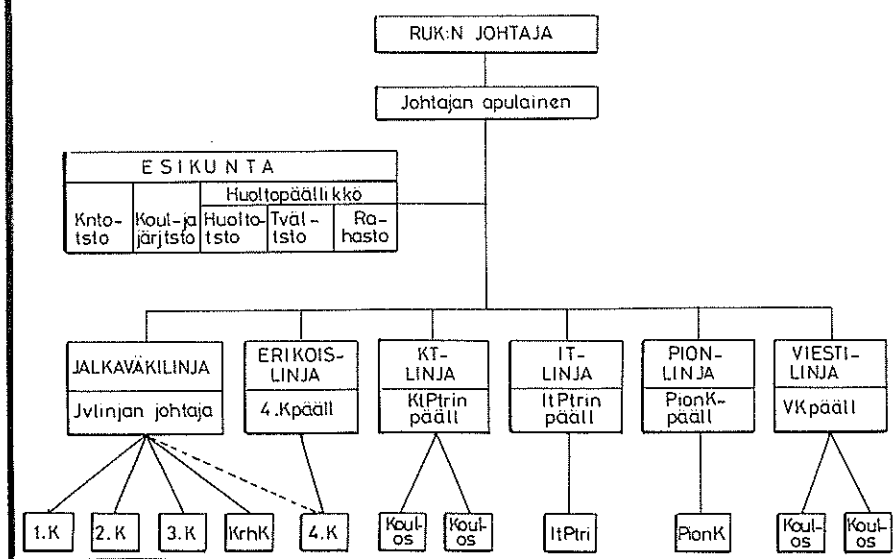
RUK:N JOHTAJA

Johtajan apulainen

ESIKUNTA

Kntotsto

Koul-ja järjtsto

Huoltopäällikkö

Huoltotsto

Tvältsto

Rahasto

JALKAVÄKILINJA

Jvlinjan johtaja

ERIKOISLINJA

4.Kpääll

KT-LINJA

KtPtrin pääll

IT-LINJA

ItPtrin pääll

PION-LINJA

PionK-pääll

VIESTI-LINJA

VKpääll

1.K

2.K

3.K

KrhK

4.K

Koul-os

Koul-os

ItPtri

PionK

Koul-os

Koul-os